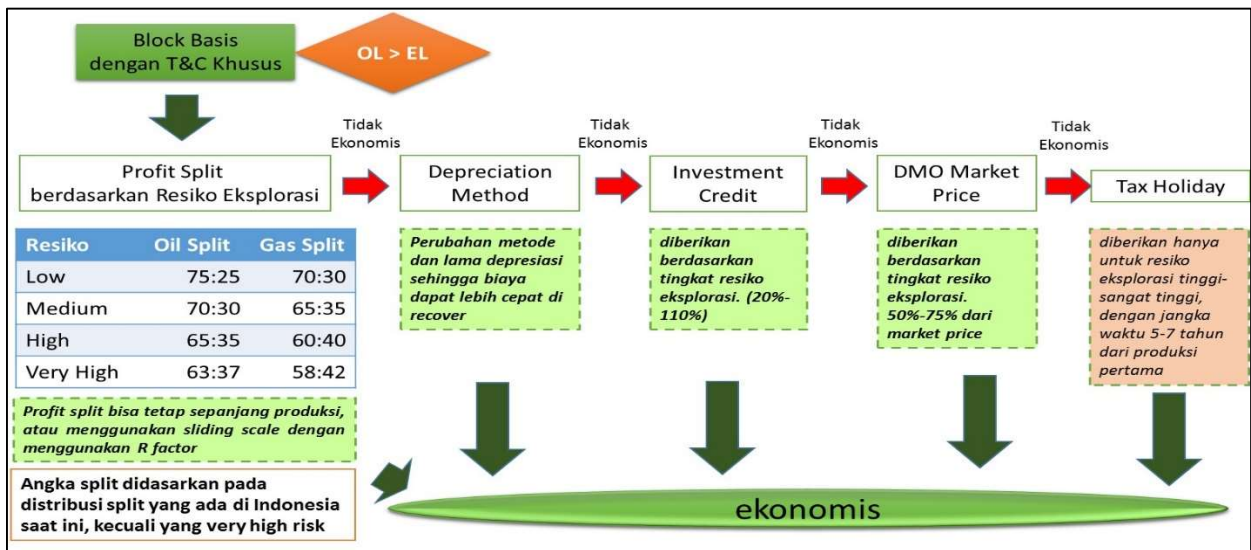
Block Basis dengan T&C Khusus

OL > EL

Profit Split berdasarkan Resiko Eksplorasi

Tidak Ekonomis

Depreciation Method

Tidak Ekonomis

Investment Credit

Tidak Ekonomis

DMO Market Price

Tidak Ekonomis

Tax Holiday

| Resiko | Oil Split | Gas Split |
|---|---|---|
| Low | 75:25 | 70:30 |
| Medium | 70:30 | 65:35 |
| High | 65:35 | 60:40 |
| Very High | 63:37 | 58:42 |

Perubahan metode dan lama depresiasi sehingga biaya dapat lebih cepat di recover

diberikan berdasarkan tingkat resiko eksplorasi. (20%-110%)

diberikan berdasarkan tingkat resiko eksplorasi. 50%-75% dari market price

diberikan hanya untuk resiko eksplorasi tinggi-sangat tinggi, dengan jangka waktu 5-7 tahun dari produksi pertama

Profit split bisa tetap sepanjang produksi, atau menggunakan sliding scale dengan menggunakan R factor

Angka split didasarkan pada distribusi split yang ada di Indonesia saat ini, kecuali yang very high risk

ekonomis